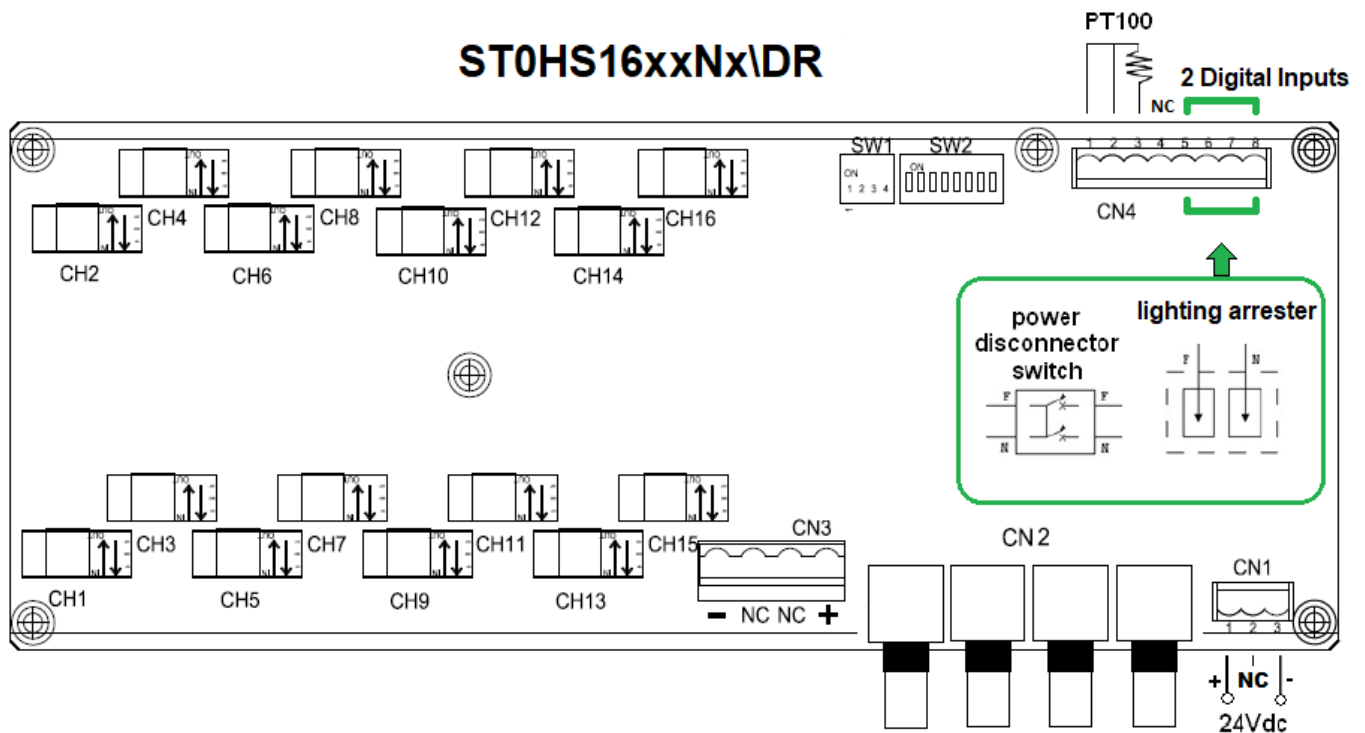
ST0HS16xxNx\DR

PT100

NC

2 Digital Inputs

SW1 SW2

ON
1 2 3 4

ON

1 2 3 4 5 6 7 8

CN4

CH4 CH8 CH12 CH16

CH2 CH6 CH10 CH14

power disconnector switch

lighting arrester

F F
N N

F N

CH3 CH7 CH11 CH15

CH1 CH5 CH9 CH13

CN3

- NC NC +

CN 2

CN1

1 2 3

+ NC -

24Vdc